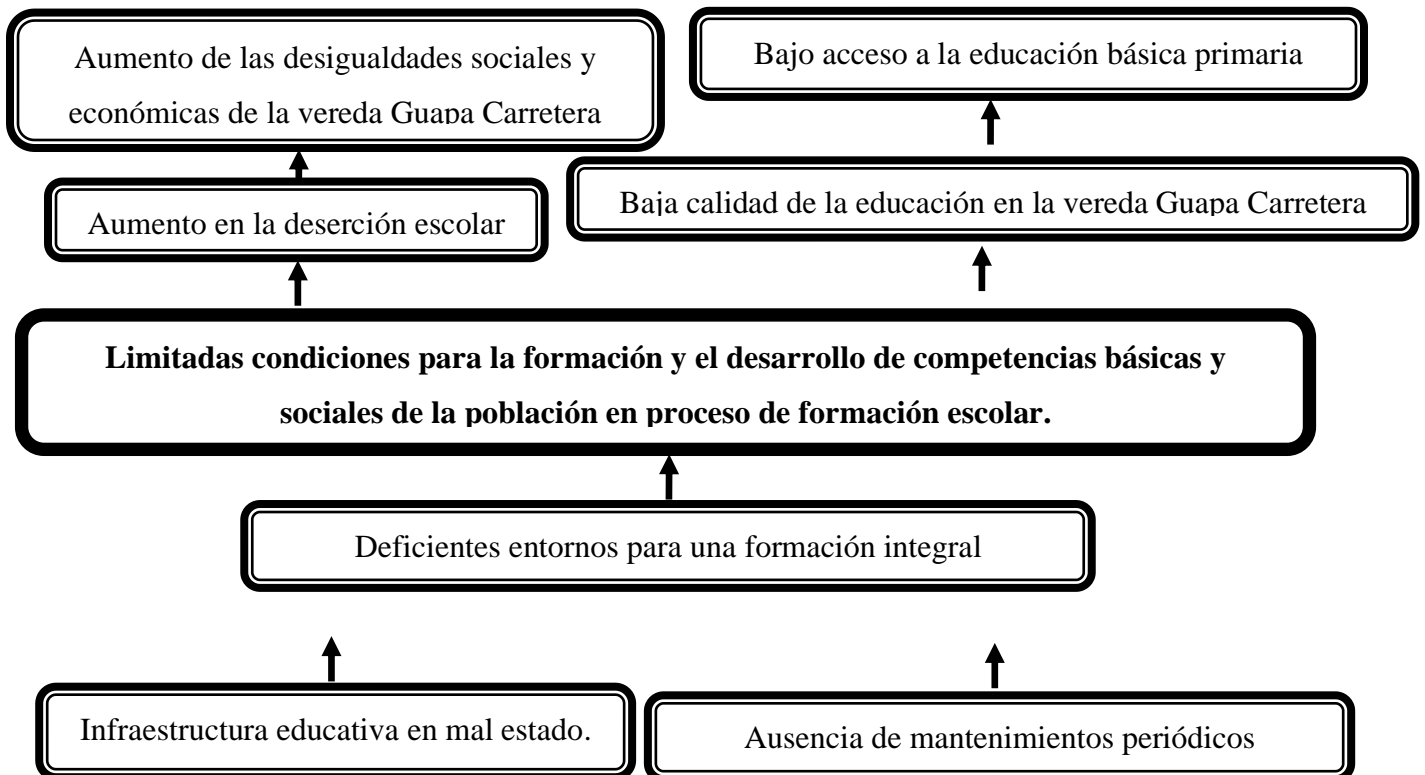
Aumento de las desigualdades sociales y económicas de la vereda Guapa Carretera

Bajo acceso a la educación básica primaria

Aumento en la deserción escolar

Baja calidad de la educación en la vereda Guapa Carretera

**Limitadas condiciones para la formación y el desarrollo de competencias básicas y sociales de la población en proceso de formación escolar.**

Deficientes entornos para una formación integral

Infraestructura educativa en mal estado.

Ausencia de mantenimientos periódicos